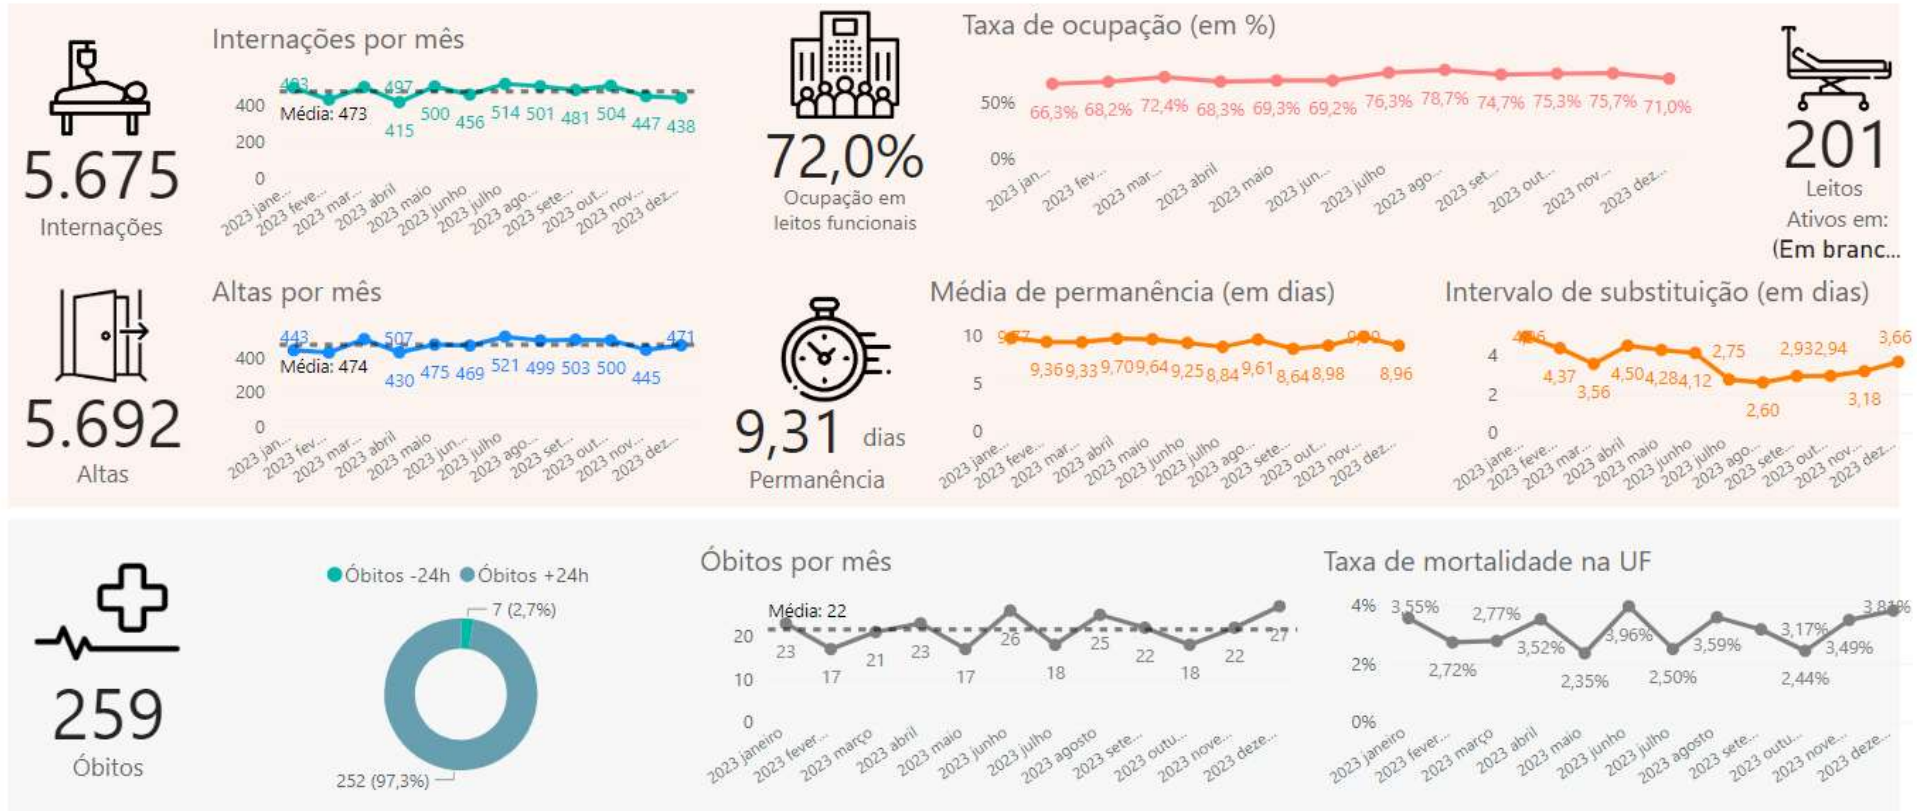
5.675
Internações

Internações por mês

400
200
0
Média: 473
483 497
415 500 456 514 501 481 504 447 438
2023 jane... 2023 feve... 2023 mar... 2023 abril 2023 maio 2023 junho 2023 julho 2023 ago... 2023 sete... 2023 out... 2023 nov... 2023 dez...

72,0%
Ocupação em leitos funcionais

Taxa de ocupação (em %)

50%
0%
66,3% 68,2% 72,4% 68,3% 69,3% 69,2% 76,3% 78,7% 74,7% 75,3% 75,7% 71,0%
2023 jan... 2023 fev... 2023 mar... 2023 abril 2023 maio 2023 jun... 2023 julho 2023 ago... 2023 set... 2023 out... 2023 nov... 2023 dez...

201
Leitos
Ativos em:
(Em branc...

5.692
Altas

Altas por mês

400
200
0
Média: 474
443 507
430 475 469 521 499 503 500 445 471
2023 jan... 2023 fev... 2023 mar... 2023 abril 2023 maio 2023 jun... 2023 julho 2023 ago... 2023 set... 2023 out... 2023 nov... 2023 dez...

9,31 dias
Permanência

Média de permanência (em dias)

10
5
0
9,77 9,36 9,33 9,70 9,64 9,25 8,84 9,61 8,64 8,98 9,90 8,96
2023 jane... 2023 feve... 2023 mar... 2023 abril 2023 maio 2023 junho 2023 julho 2023 ago... 2023 sete... 2023 out... 2023 nov... 2023 dez...

Intervalo de substituição (em dias)

4
2
0
4,56 4,37 3,56 4,50 4,28 4,12 2,75 2,60 2,93 2,94 3,18 3,66
2023 jane... 2023 feve... 2023 mar... 2023 abril 2023 maio 2023 junho 2023 julho 2023 ago... 2023 sete... 2023 out... 2023 nov... 2023 dez...

259
Óbitos

Óbitos -24h Óbitos +24h
7 (2,7%)
252 (97,3%)

Óbitos por mês

Média: 22
20
10
0
23 17 21 23 17 26 18 25 22 18 22 27
2023 janeiro 2023 fever... 2023 março 2023 abril 2023 maio 2023 junho 2023 julho 2023 agosto 2023 sete... 2023 outu... 2023 nove... 2023 deze...

Taxa de mortalidade na UF

4%
2%
0%
3,55% 2,72% 2,77% 3,52% 2,35% 3,96% 2,50% 3,59% 3,17% 2,44% 3,49% 3,81%
2023 janeiro 2023 fever... 2023 março 2023 abril 2023 maio 2023 junho 2023 julho 2023 agosto 2023 sete... 2023 outu... 2023 nove... 2023 deze...